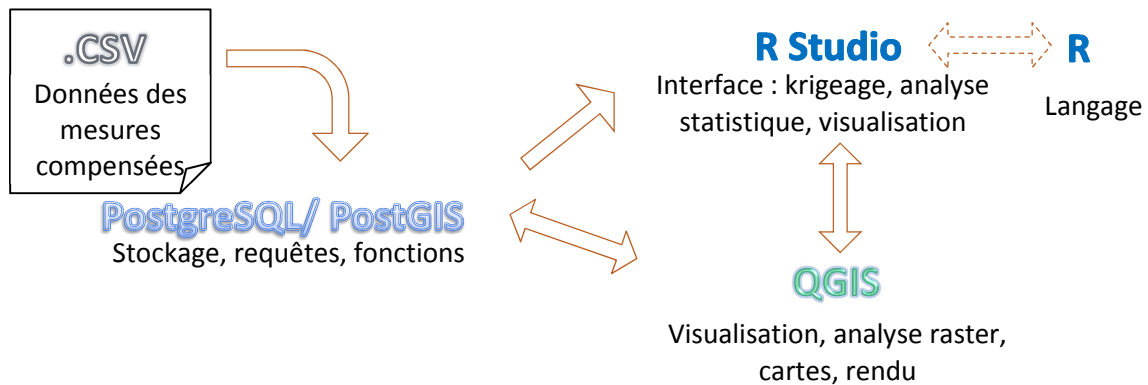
.CSV
Données des mesures compensées

PostgreSQL/ PostGIS
Stockage, requêtes, fonctions

R Studio
Interface : krigeage, analyse statistique, visualisation

R
Langage

QGIS
Visualisation, analyse raster, cartes, rendu